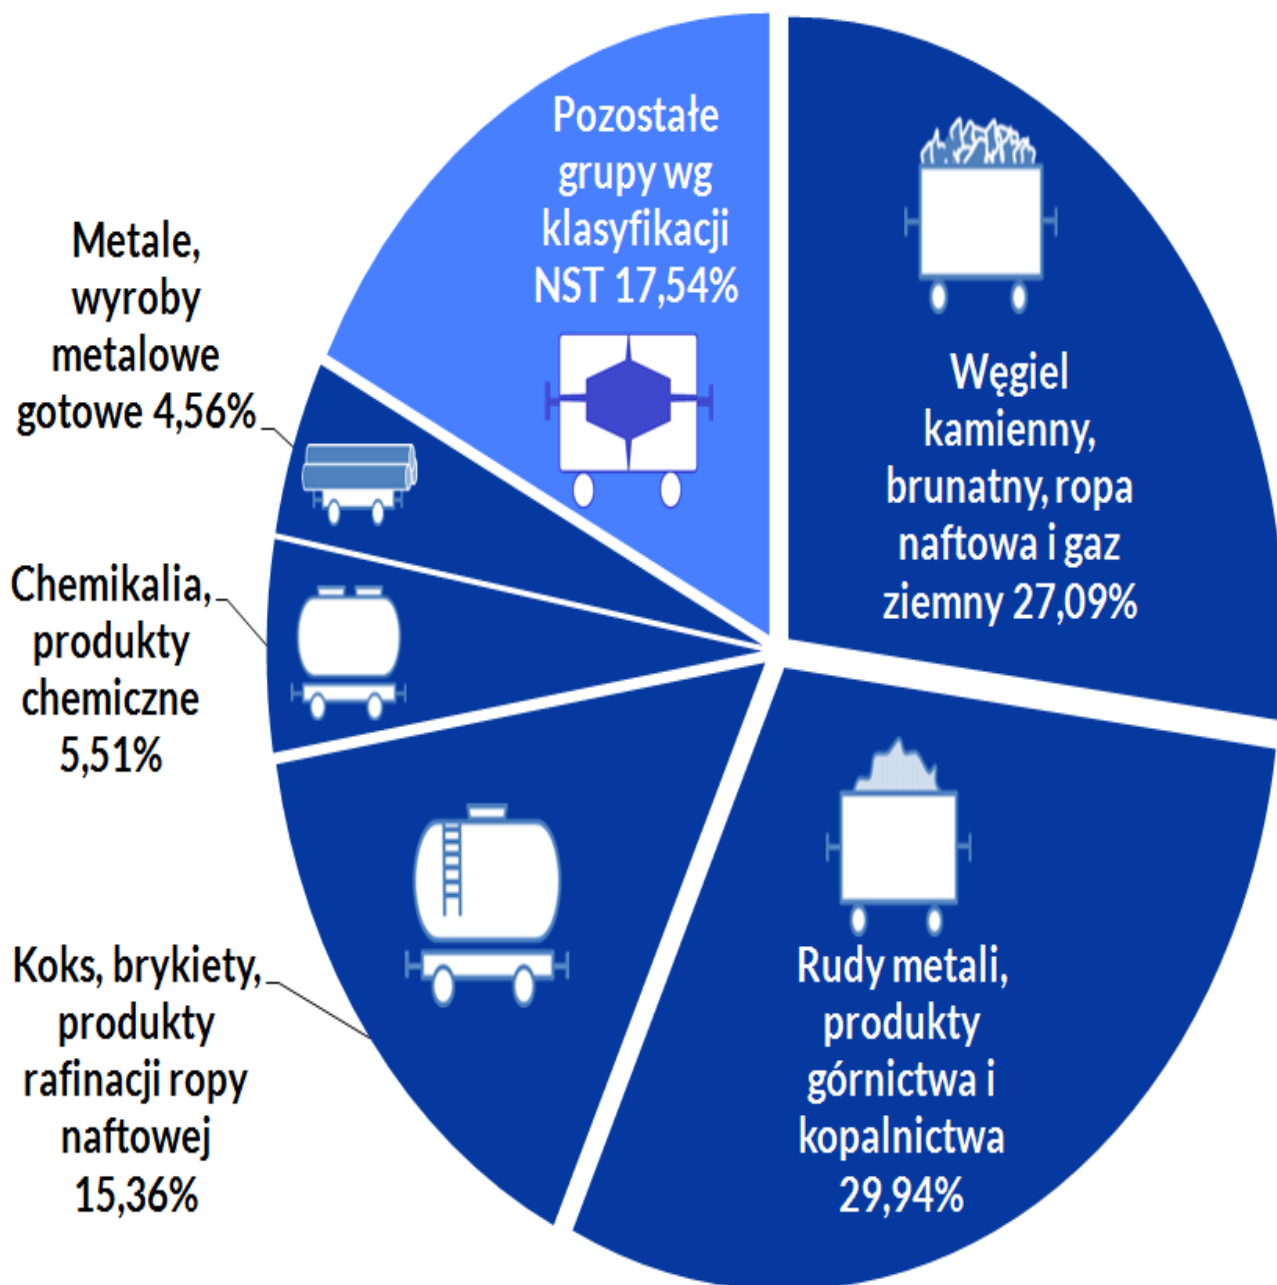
Pozostałe grupy wg klasyfikacji NST 17,54%

Węgiel kamienny, brunatny, ropa naftowa i gaz ziemny 27,09%

Metale, wyroby metalowe gotowe 4,56%

Chemikalia, produkty chemiczne 5,51%

Koks, brykiety, produkty rafinacji ropy naftowej 15,36%

Rudy metali, produkty górnictwa i kopalnictwa 29,94%